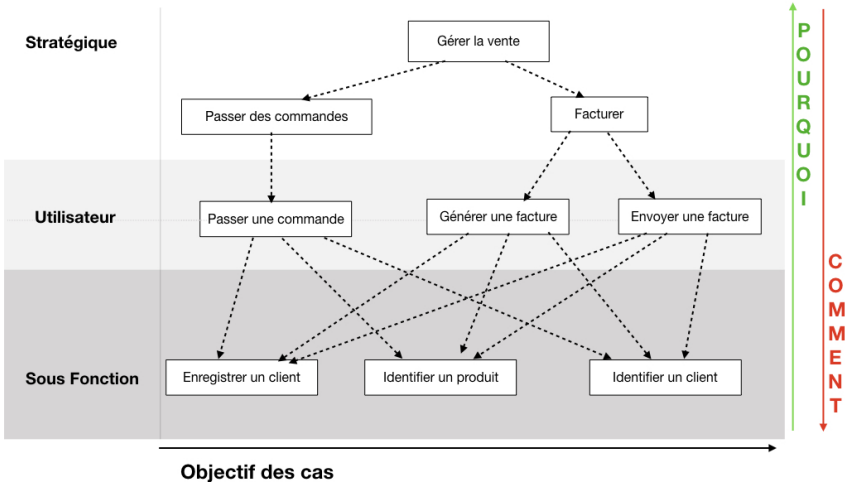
Stratégique

Gérer la vente

Passer des commandes

Facturer

Utilisateur

Passer une commande

Générer une facture

Envoyer une facture

Sous Fonction

Enregistrer un client

Identifier un produit

Identifier un client

Objectif des cas

POURQUOI

COMMENT